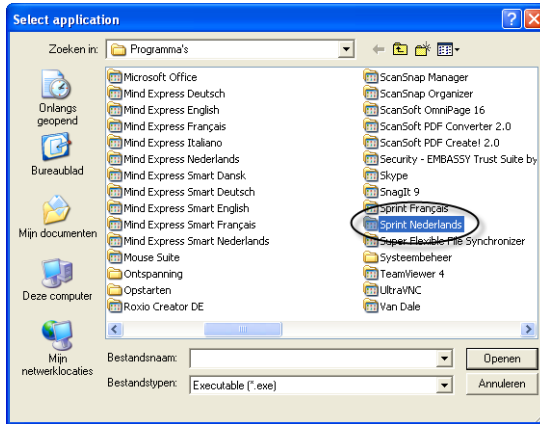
Select application

Zoeken in: Programma's

Onlangs geopend
Bureaublad
Mijn documenten
Deze computer
Mijn netwerklocaties

Microsoft Office
Mind Express Deutsch
Mind Express English
Mind Express Français
Mind Express Italiano
Mind Express Nederlands
Mind Express Smart Dansk
Mind Express Smart Deutsch
Mind Express Smart English
Mind Express Smart Français
Mind Express Smart Nederlands
Mouse Suite
Ontspanning
Opstarten
Roxio Creator DE

ScanSnap Manager
ScanSnap Organizer
ScanSoft OmniPage 16
ScanSoft PDF Converter 2.0
ScanSoft PDF Create! 2.0
Security - EMBASSY Trust Suite by
Skype
SnagIt 9
Sprint Français
Sprint Nederlands
Super Flexible File Synchronizer
Systeembeheer
TeamViewer 4
UltraVNC
Van Dale

Bestandsnaam:
Bestandstypen: Executable (*.exe)

Openen
Annuleren